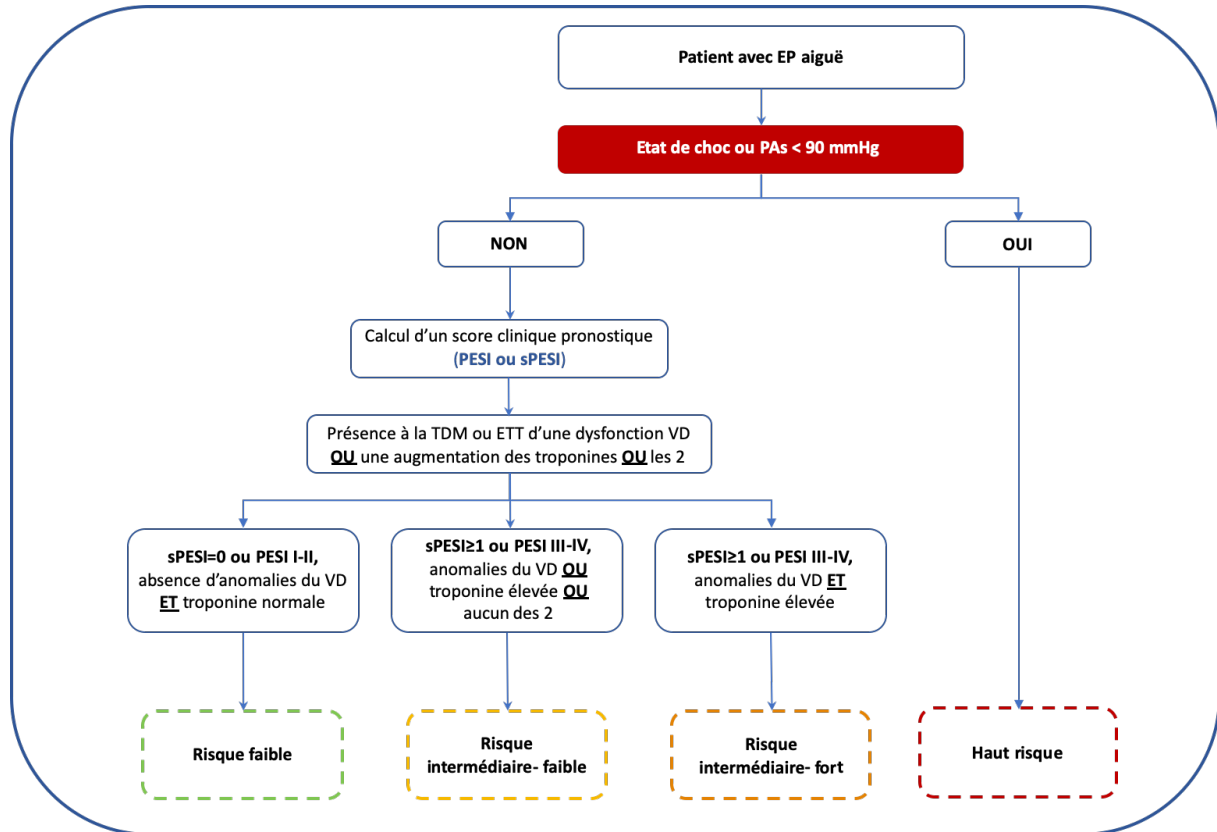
Patient avec EP aiguë

Etat de choc ou PAs < 90 mmHg

NON

OUI

Calcul d'un score clinique pronostique (PESI ou sPESI)

Présence à la TDM ou ETT d'une dysfonction VD OU une augmentation des troponines OU les 2

sPESI=0 ou PESI I-II, absence d'anomalies du VD ET troponine normale

sPESI≥1 ou PESI III-IV, anomalies du VD OU troponine élevée OU aucun des 2

sPESI≥1 ou PESI III-IV, anomalies du VD ET troponine élevée

Risque faible

Risque intermédiaire- faible

Risque intermédiaire- fort

Haut risque